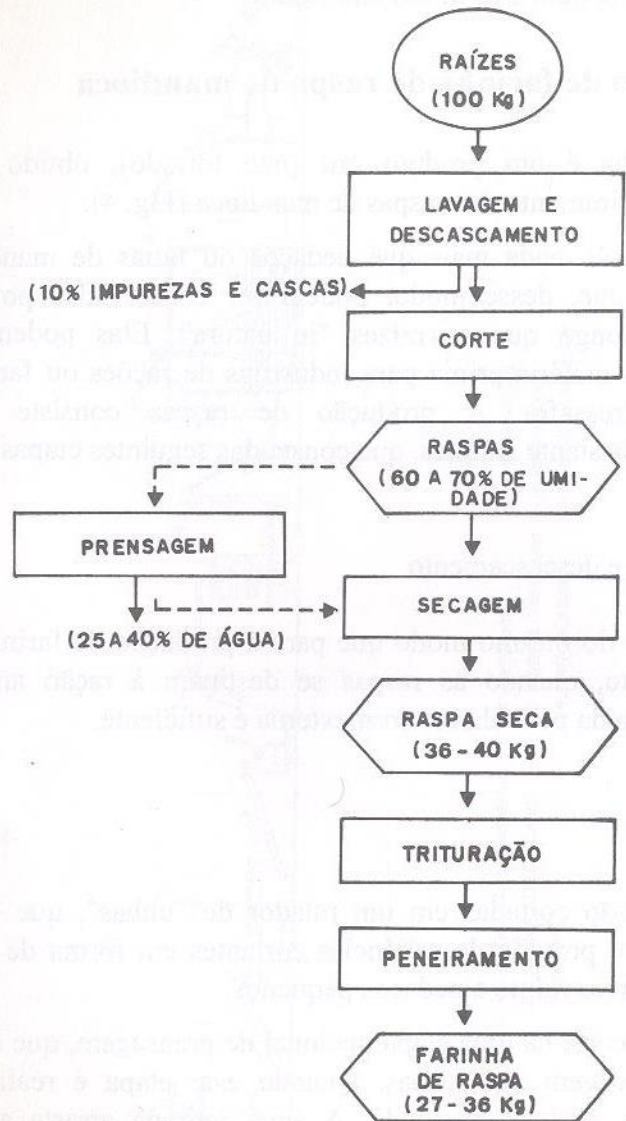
RAÍZES
(100 Kg)

LAVAGEM E
DESCASCAMENTO

(10% IMPUREZAS E CASCAS)

CORTE

RASPAS
(60 A 70% DE UMIDADE)

PRENSAGEM

(25 A 40% DE ÁGUA)

SECAGEM

RASPA SECA
(36 - 40 Kg)

TRITURAÇÃO

PENEIRAMENTO

FARINHA
DE RASPA
(27 - 36 Kg)